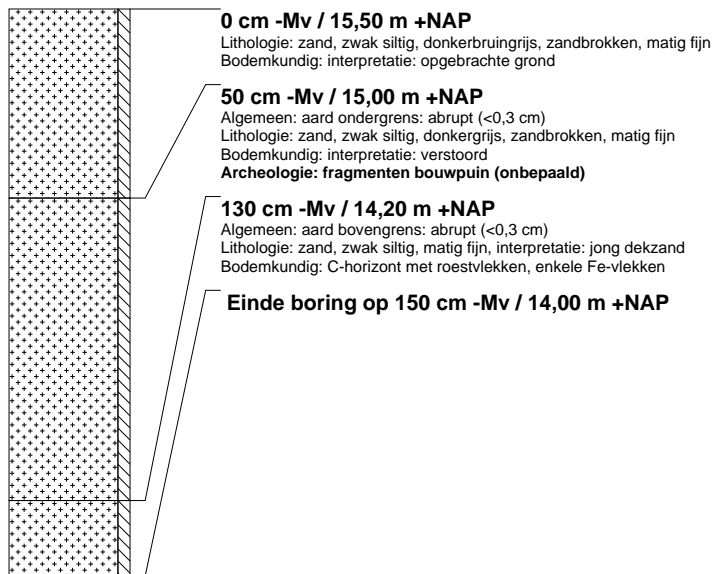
0 cm -Mv / 15,50 m +NAP
Lithologie: zand, zwak siltig, donkerbruingrijs, zandbrokken, matig fijn
Bodemkundig: interpretatie: opgebrachte grond

50 cm -Mv / 15,00 m +NAP
Algemeen: aard ondergrens: abrupt (<0,3 cm)
Lithologie: zand, zwak siltig, donkergrijs, zandbrokken, matig fijn
Bodemkundig: interpretatie: verstoord
Archeologie: fragmenten bouwpuin (onbepaald)

130 cm -Mv / 14,20 m +NAP
Algemeen: aard bovengrens: abrupt (<0,3 cm)
Lithologie: zand, zwak siltig, matig fijn, interpretatie: jong dekzand
Bodemkundig: C-horizont met roestvlekken, enkele Fe-vlekken

Einde boring op 150 cm -Mv / 14,00 m +NAP